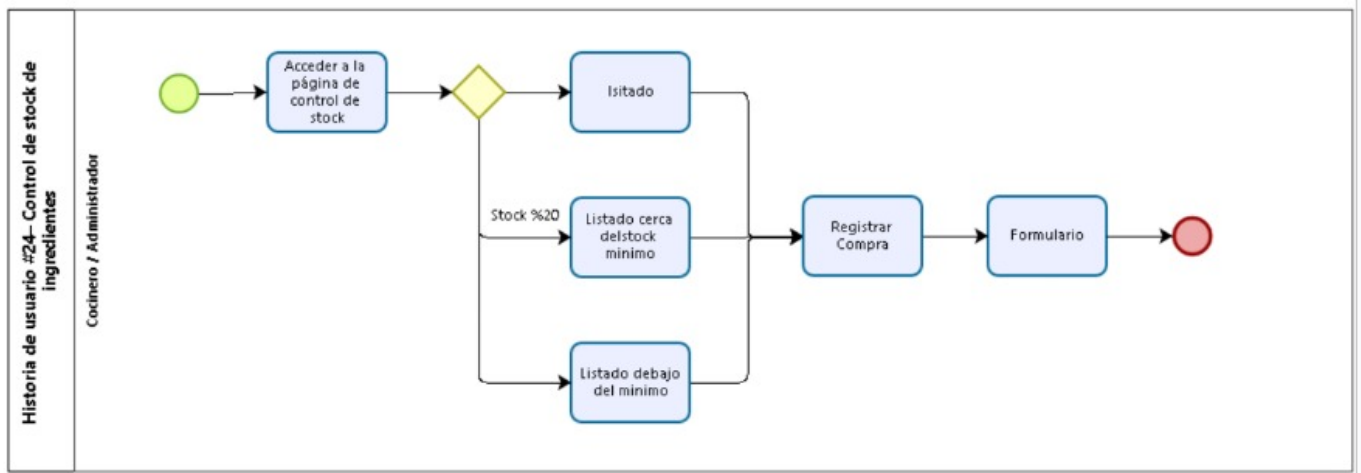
Historia de usuario #24- Control de stock de ingredientes

Cocinero / Administrador

Acceder a la página de control de stock

lsitado

Stock %20

Listado cerca delstock minimo

Listado debajo del minimo

Registrar Compra

Formulario